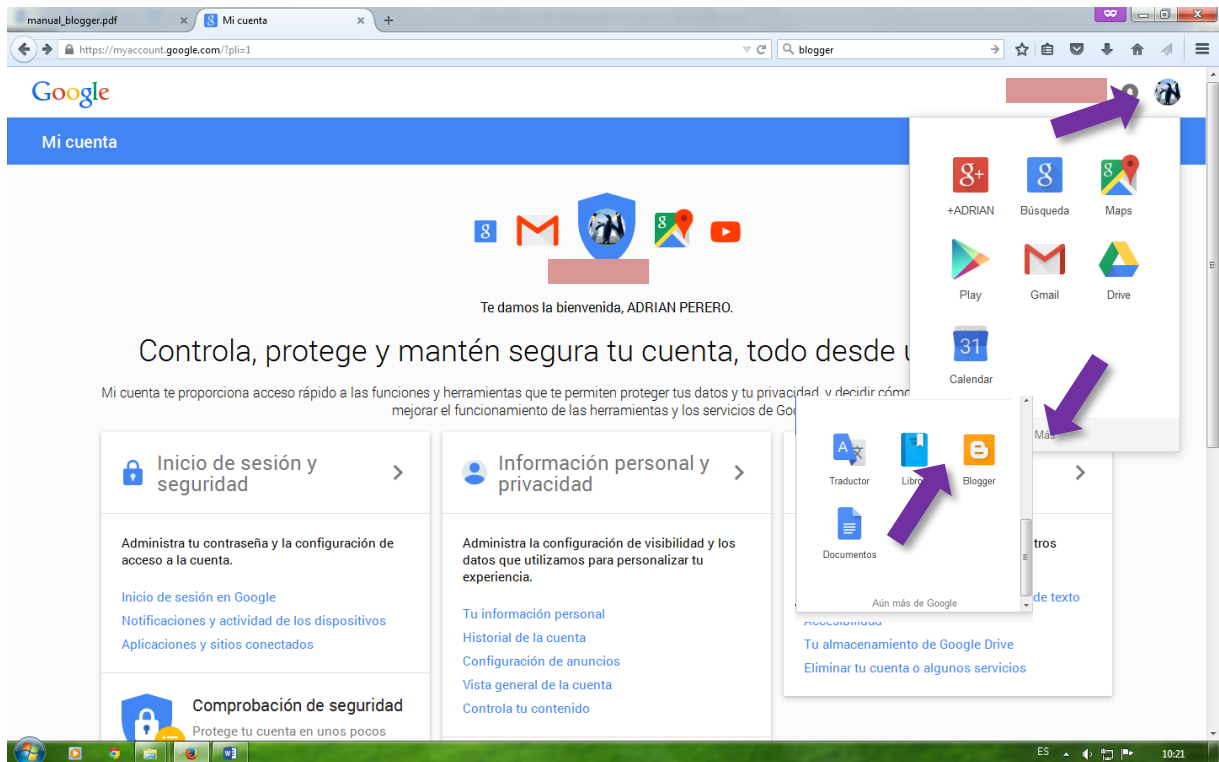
manual_blogger.pdf
Mi cuenta
https://myaccount.google.com/?pli=1
blogger

Google

Mi cuenta

Te damos la bienvenida, ADRIAN PERERO.

Controla, protege y mantén segura tu cuenta, todo desde u

Mi cuenta te proporciona acceso rápido a las funciones y herramientas que te permiten proteger tus datos y tu privacidad, y decidir cómo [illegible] mejorar el funcionamiento de las herramientas y los servicios de Goo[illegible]

Inicio de sesión y seguridad

Administra tu contraseña y la configuración de acceso a la cuenta.

Inicio de sesión en Google
Notificaciones y actividad de los dispositivos
Aplicaciones y sitios conectados

Comprobación de seguridad
Protege tu cuenta en unos pocos

Información personal y privacidad

Administra la configuración de visibilidad y los datos que utilizamos para personalizar tu experiencia.

Tu información personal
Historial de la cuenta
Configuración de anuncios
Vista general de la cuenta
Controla tu contenido

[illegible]tros
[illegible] de texto
Accesibilidad
Tu almacenamiento de Google Drive
Eliminar tu cuenta o algunos servicios

+ADRIAN
Búsqueda
Maps
Play
Gmail
Drive
Calendar
Más

Traductor
Libros
Blogger
Documentos
Aún más de Google

ES
10:21